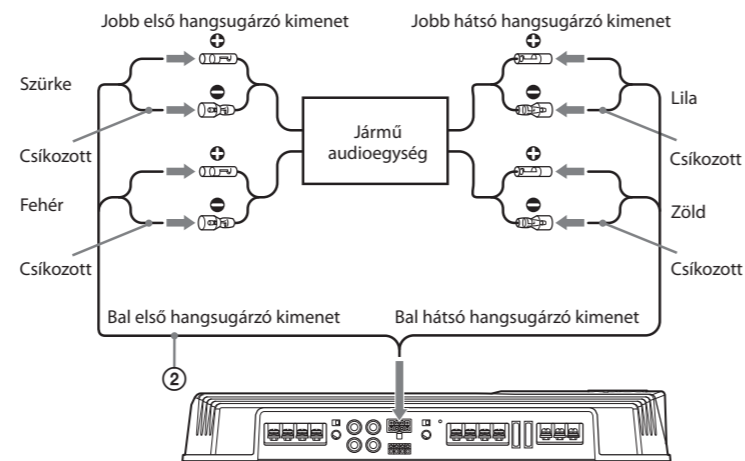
Jobb első hangsugárzó kimenet

Jobb hátsó hangsugárzó kimenet

Szürke

Lila

Jármű audioegység

Csíkozott

Csíkozott

Fehér

Zöld

Csíkozott

Csíkozott

Bal első hangsugárzó kimenet

Bal hátsó hangsugárzó kimenet

2